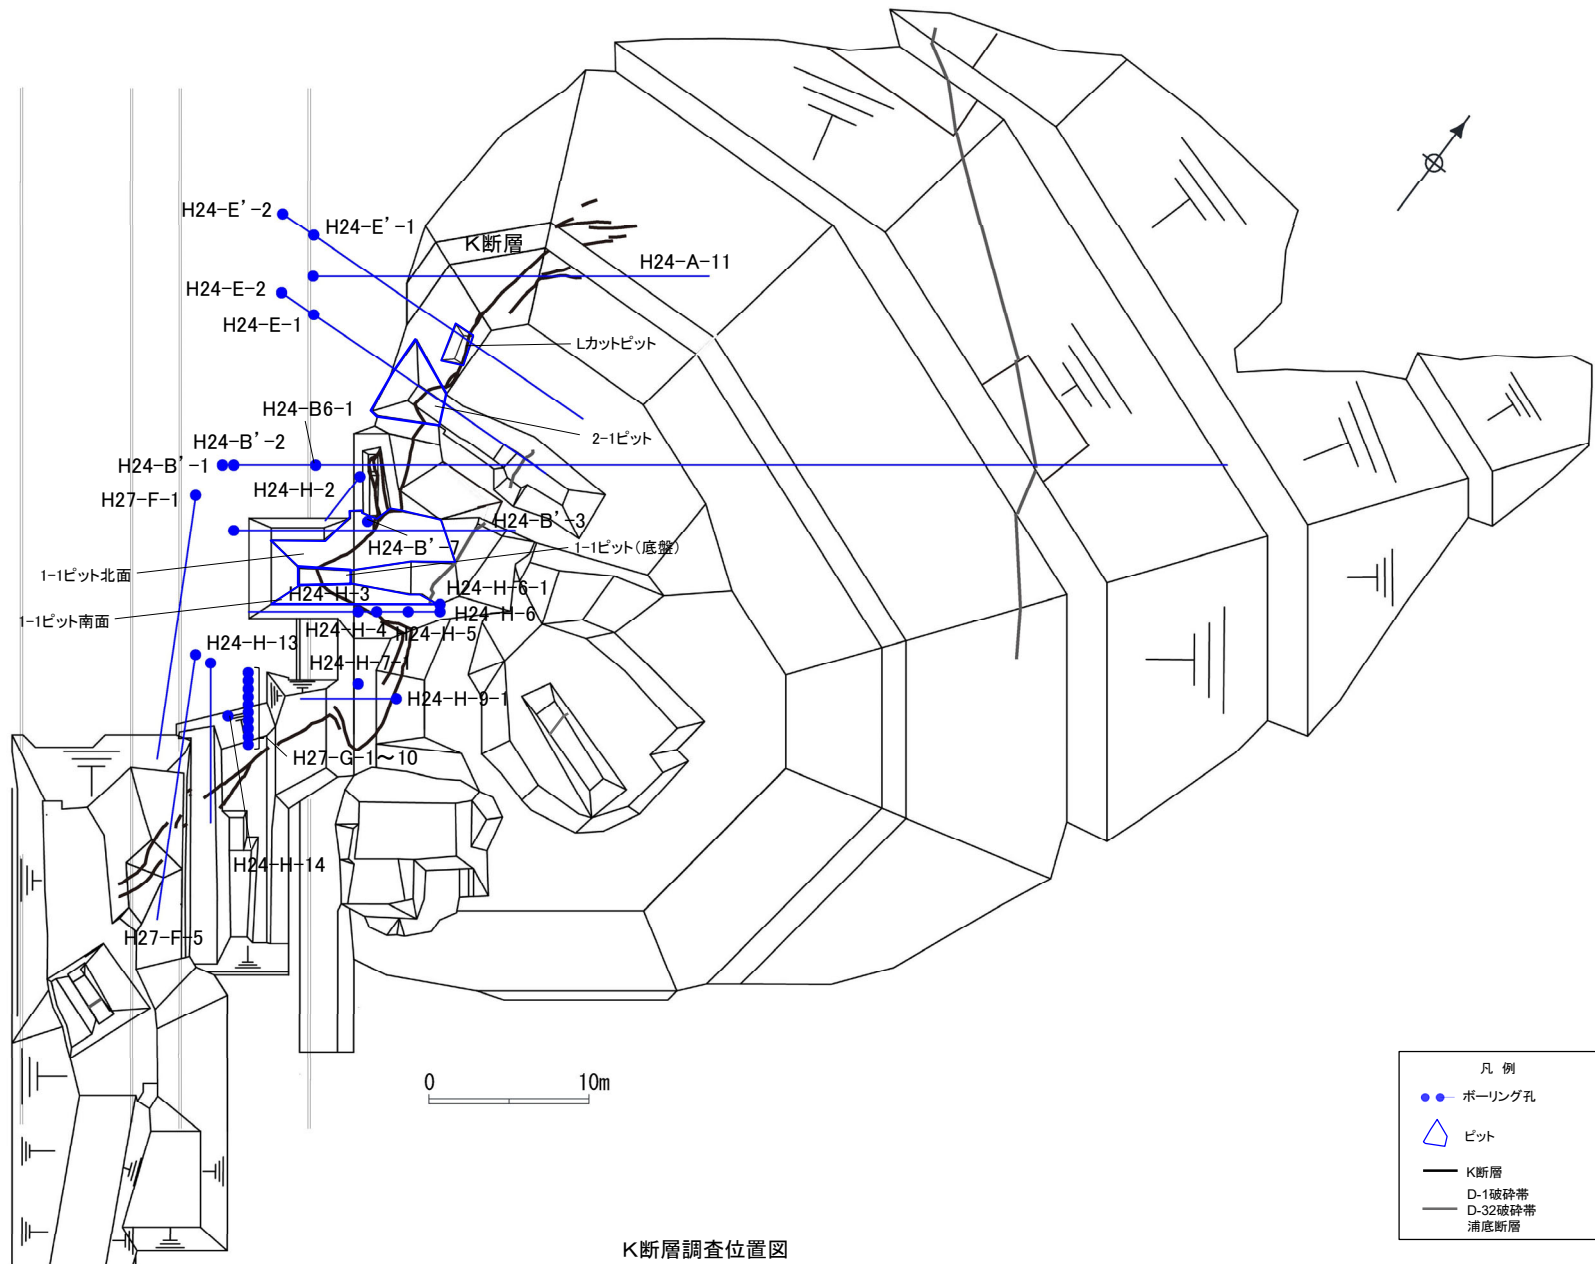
H24-E'-2
H24-E'-1
K断層
H24-A-11
H24-E-2
H24-E-1
Lカットピット
H24-B6-1
2-1ピット
H24-B'-2
H24-B'-1
H27-F-1
H24-H-2
H24-B'-3
H24-B'-7
1-1ピット(底盤)
1-1ピット北面
H24-H-6-1
H24-H-3
1-1ピット南面
H24-H-6
H24-H-4
H24-H-5
H24-H-13
H24-H-7-1
H24-H-9-1
H27-G-1~10
H24-H-14
H27-F-5
0
10m
凡例
ボーリング孔
ピット
K断層
D-1破砕帯
D-32破砕帯
浦底断層
K断層調査位置図